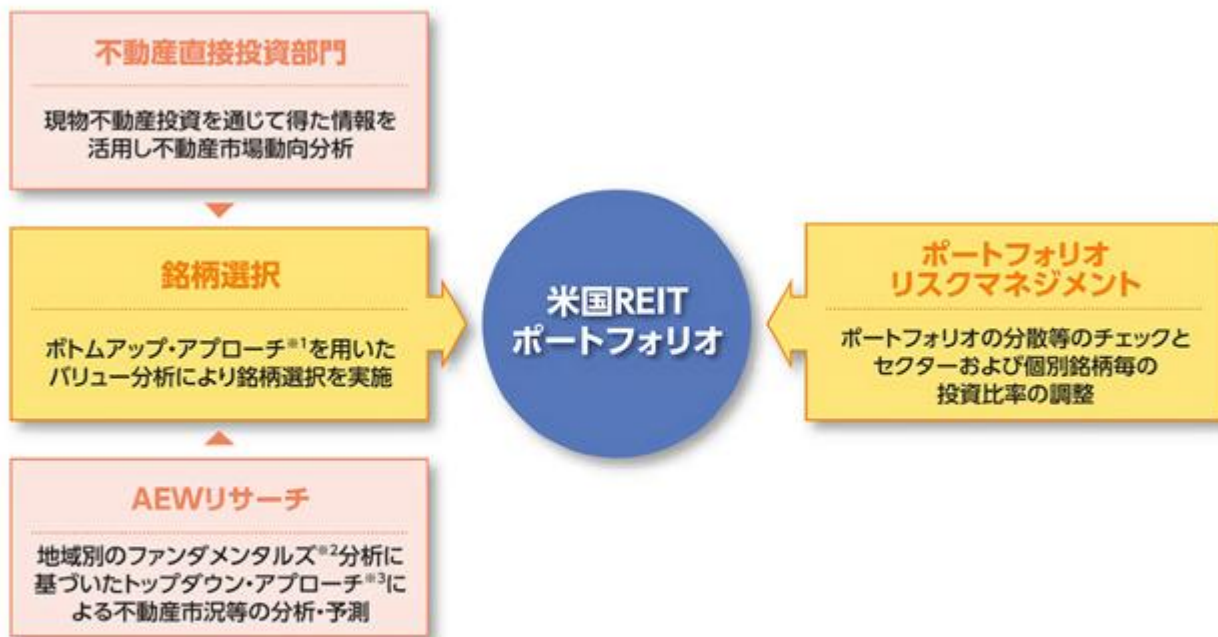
不動産直接投資部門

現物不動産投資を通じて得た情報を活用し不動産市場動向分析

銘柄選択

ボトムアップ・アプローチ※1を用いたバリュー分析により銘柄選択を実施

AEWリサーチ

地域別のファンダメンタルズ※2分析に基づいたトップダウン・アプローチ※3による不動産市況等の分析・予測

米国REIT
ポートフォリオ

ポートフォリオ
リスクマネジメント

ポートフォリオの分散等のチェックとセクターおよび個別銘柄毎の投資比率の調整